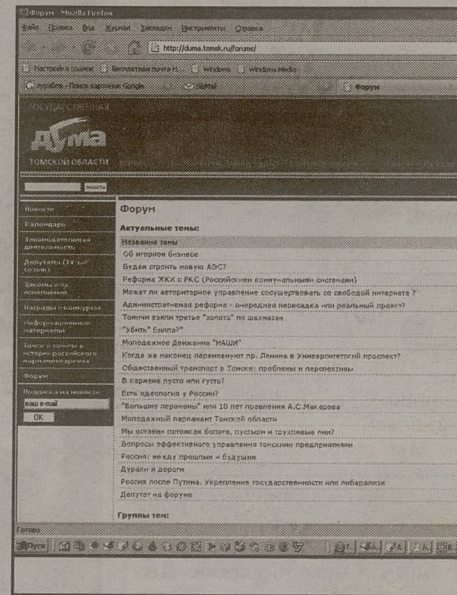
Форум - Mozilla Firefox

Файл Правка Вид Журнал Закладки Инструменты Справка

http://duma.tomsk.ru/forums/

Настройка ссылок | Бесплатная почта H... | Windows | Windows Media

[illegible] - Поиск картинок Google | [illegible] | Форум

ГОСУДАРСТВЕННАЯ

ДУМА

ТОМСКОЙ ОБЛАСТИ

найти

Новости

Календарь

Законодательная деятельность

Депутаты (IV созыв)

Законы и их изменения

Награды и конкурсы

Информационные материалы

Центр и тренинг в истории российского парламентаризма

Форум

Подписка на новости

ваш e-mail

OK

Форум

Актуальные темы:

Название темы

Об игорном бизнесе

Будем строить новую АЭС?

Реформа ЖКХ и РКС (Российские коммунальные системы)

Может ли авторитарное управление сосуществовать со свободой интернета?

Административная реформа - очередная перекладка или реальный проект?

Томичи взяли третье "золото" по шахматам

"Убить Билла?"

Молодежное Движение "НАШИ"

Когда же наконец переименуют пр. Ленина в Университетский проспект?

Общественный транспорт в Томске: проблемы и перспективы

В кармане пусто или густо?

Есть идеология у России?

"Большие перемены" или 10 лет правления А.С.Макарова

Молодежный парламент Томской области

Мы оставим потомкам болота, пустыни и трухлявые пни?

Вопросы эффективного управления томскими предприятиями

Россия: не еду прошлым к будущим

Дураки и дороги

Россия после Путина. Укрепление государственности или либерализм

Депутат на форуме

Группы тем:

Готово

Пуск